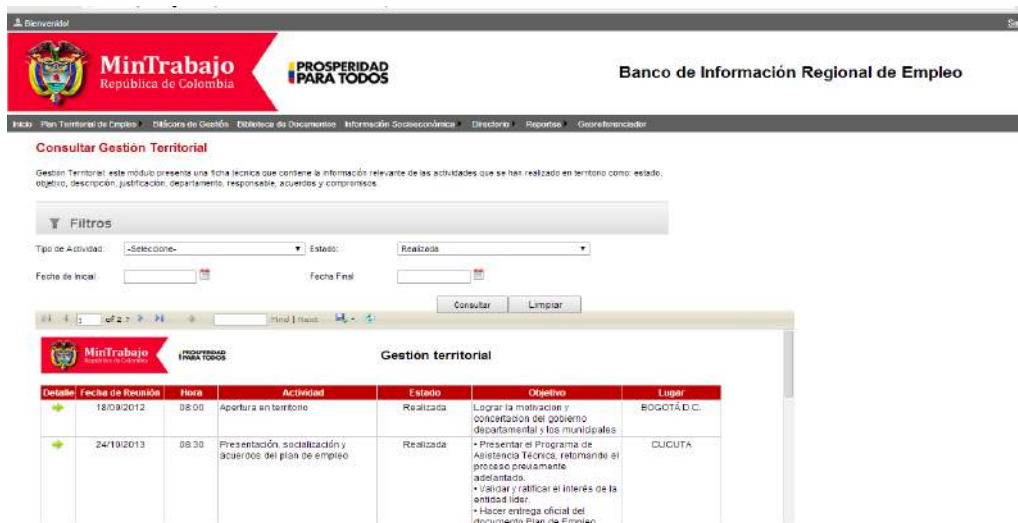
Bienvenido!

MinTrabajo
República de Colombia

PROSPERIDAD PARA TODOS

Banco de Información Regional de Empleo

Inicio Plan Territorial de Empleo Bitácora de Gestión Biblioteca de Documentos Información Socioeconómica Directorio Reportes Georeferenciador

Consultar Gestión Territorial

Gestión Territorial: este módulo presenta una ficha técnica que contiene la información relevante de las actividades que se han realizado en territorio como: estado, objetivo, descripción, justificación, departamento, responsable, acuerdos y compromisos.

Filtros

Tipo de Actividad: -Seleccione- Estado: Realizada

Fecha de Inicial: Fecha Final:

Consultar Limpiar

1 of 2 Find | Next

MinTrabajo
República de Colombia

PROSPERIDAD PARA TODOS

Gestión territorial

| Detalle | Fecha de Reunión | Hora | Actividad | Estado | Objetivo | Lugar |
|---|---|---|---|---|---|---|
| | 18/09/2012 | 08:00 | Apertura en territorio | Realizada | Lograr la motivacion y concertacion del gobierno departamental y los municipales | BOGOTÁ D.C. |
| | 24/10/2013 | 08:30 | Presentación, socialización y acuerdos del plan de empleo | Realizada | • Presentar el Programa de Asistencia Técnica, retomando el proceso previamente adelantado. • Validar y ratificar el interés de la entidad líder. • Hacer entrega oficial del documento Plan de Empleo | CUCUTA |